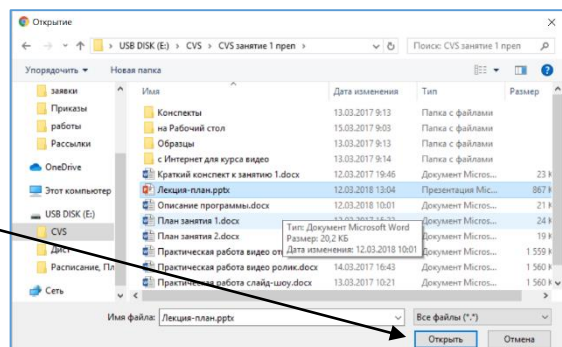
Открытие

USB DISK (E:) › CVS › CVS занятие 1 преп

Поиск: CVS занятие 1 преп

Упорядочить ▾ Новая папка

заявки
Приказы
работы
Рассылки
OneDrive
Этот компьютер
USB DISK (E:)
CVS
Дист
Расписание, Пл
Сеть

| Имя | Дата изменения | Тип | Размер |
|---|---|---|---|
| Конспекты | 13.03.2017 9:13 | Папка с файлами | |
| на Рабочий стол | 15.03.2017 9:03 | Папка с файлами | |
| Образцы | 13.03.2017 9:13 | Папка с файлами | |
| с Интернет для курса видео | 13.03.2017 9:14 | Папка с файлами | |
| Краткий конспект к занятию 1.docx | 13.03.2017 19:46 | Документ Micros... | 23 К |
| Лекция-план.pptx | 12.03.2018 13:04 | Презентация Mic... | 867 К |
| Описание программы.docx | 12.03.2018 10:01 | Документ Micros... | 21 К |
| План занятия 1.docx | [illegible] | Документ Micros... | 24 К |
| План занятия 2.docx | | Документ Micros... | 19 К |
| Практическая работа видео от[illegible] | | Документ Micros... | 1 559 К |
| Практическая работа видео ролик.docx | 14.03.2017 16:43 | Документ Micros... | 1 560 К |
| Практическая работа слайд-шоу.docx | 13.03.2017 10:21 | Документ Micros... | 1 560 К |

Тип: Документ Microsoft Word
Размер: 20,2 КБ
Дата изменения: 12.03.2018 10:01

Имя файла: Лекция-план.pptx

Все файлы (*.*)

Открыть

Отмена